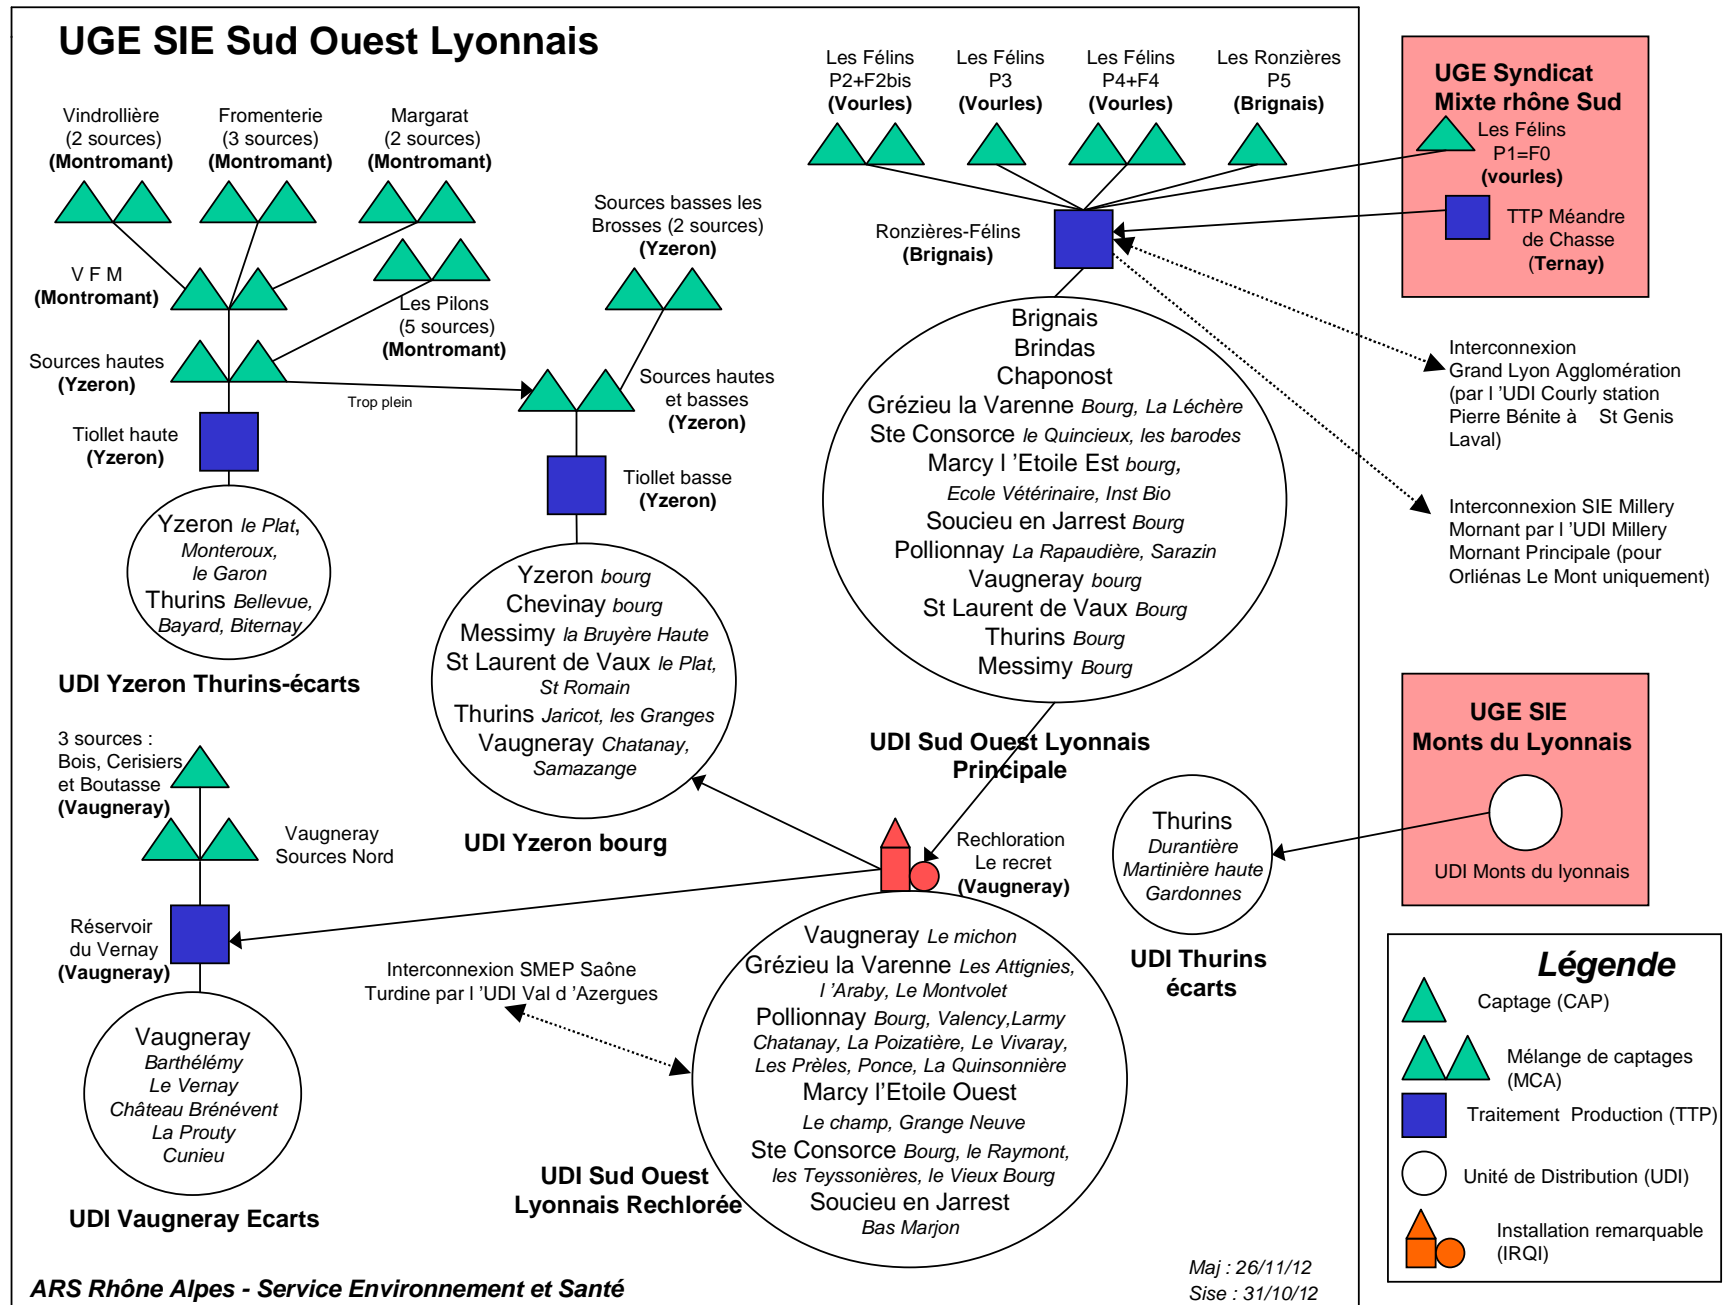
UGE SIE Sud Ouest Lyonnais

Les Félins P2+F2bis (Vourles)

Les Félins P3 (Vourles)

Les Félins P4+F4 (Vourles)

Les Ronzières P5 (Brignais)

UGE Syndicat Mixte rhône Sud

Les Félins P1=F0 (vourles)

TTP Méandre de Chasse (Ternay)

Vindrollière (2 sources) (Montromant)

Fromenterie (3 sources) (Montromant)

Margarat (2 sources) (Montromant)

Sources basses les Brosses (2 sources) (Yzeron)

Ronzières-Félins (Brignais)

V F M (Montromant)

Les Pilons (5 sources) (Montromant)

Sources hautes (Yzeron)

Trop plein

Sources hautes et basses (Yzeron)

Tiollet haute (Yzeron)

Tiollet basse (Yzeron)

Yzeron le Plat, Monteroux, le Garon Thurins Bellevue, Bayard, Biternay

UDI Yzeron Thurins-écarts

Yzeron bourg Chevinay bourg Messimy la Bruyère Haute St Laurent de Vaux le Plat, St Romain Thurins Jaricot, les Granges Vaugneray Chatanay, Samazange

UDI Yzeron bourg

Brignais Brindas Chaponost Grézieu la Varenne Bourg, La Léchère Ste Consorce le Quincieux, les barodes Marcy l 'Etoile Est bourg, Ecole Vétérinaire, Inst Bio Soucieu en Jarrest Bourg Pollionnay La Rapaudière, Sarazin Vaugneray bourg St Laurent de Vaux Bourg Thurins Bourg Messimy Bourg

UDI Sud Ouest Lyonnais Principale

Interconnexion Grand Lyon Agglomération (par l 'UDI Courly station Pierre Bénite à St Genis Laval)

Interconnexion SIE Millery Mornant par l 'UDI Millery Mornant Principale (pour Orliénas Le Mont uniquement)

UGE SIE Monts du Lyonnais

UDI Monts du lyonnais

3 sources : Bois, Cerisiers et Boutasse (Vaugneray)

Vaugneray Sources Nord

Rechloration Le recret (Vaugneray)

Thurins Durantière Martinière haute Gardonnes

UDI Thurins écarts

Réservoir du Vernay (Vaugneray)

Interconnexion SMEP Saône Turdine par l 'UDI Val d 'Azergues

Vaugneray Barthélémy Le Vernay Château Brénévent La Prouty Cunieu

UDI Vaugneray Ecarts

Vaugneray Le michon Grézieu la Varenne Les Attignies, l 'Araby, Le Montvolet Pollionnay Bourg, Valency,Larmy Chatanay, La Poizatière, Le Vivaray, Les Prèles, Ponce, La Quinsonnière Marcy l'Etoile Ouest Le champ, Grange Neuve Ste Consorce Bourg, le Raymont, les Teyssonières, le Vieux Bourg Soucieu en Jarrest Bas Marjon

UDI Sud Ouest Lyonnais Rechlorée

Légende
Captage (CAP)
Mélange de captages (MCA)
Traitement Production (TTP)
Unité de Distribution (UDI)
Installation remarquable (IRQI)

ARS Rhône Alpes - Service Environnement et Santé

Maj : 26/11/12
Sise : 31/10/12